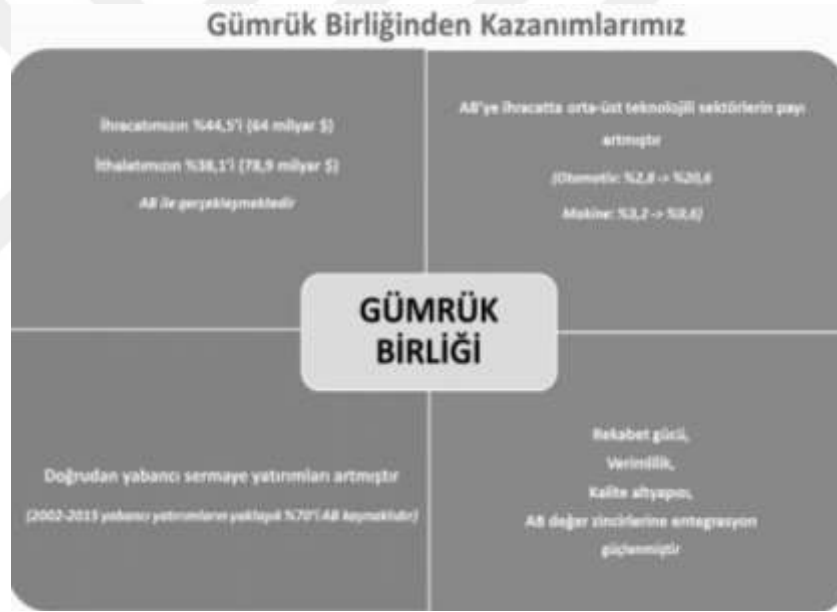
Gümrük Birliğinden Kazanımlarımız

İhracatımızın %44,5'i (64 milyar $)

İthalatımızın %38,1'i (78,9 milyar $)

AB ile gerçekleşmektedir

AB'ye ihracatta orta-üst teknolojili sektörlerin payı artmıştır

(Otomotiv: %2,8 -> %20,6

Makine: %3,2 -> %8,6)

GÜMRÜK BİRLİĞİ

Doğrudan yabancı sermaye yatırımları artmıştır

(2002-2015 yabancı yatırımların yaklaşık %70'i AB kaynaklıdır)

Rekabet gücü,

Verimlilik,

Kalite altyapısı,

AB değer zincirlerine entegrasyon güçlenmiştir